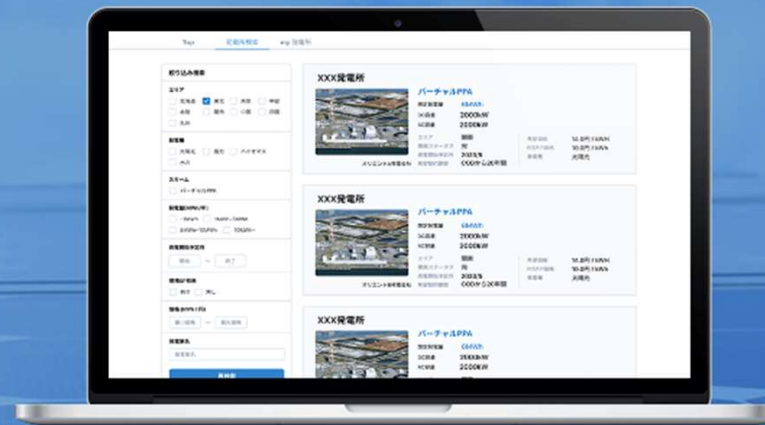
Top　定期発電所　my 発電所

絞り込み検索

エリア

北海道　東北　関東　中部　北陸　関西　中国　四国　九州

発電種

太陽光　風力　バイオマス　水力

スキーム

バーチャルPPA

発電量

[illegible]

XXX発電所

バーチャルPPA

オリエンテック発電所

2000kW

2000kW

関東

太陽光

XXX発電所

バーチャルPPA

2000kW

2000kW

XXX発電所

バーチャルPPA

2000kW

2000kW